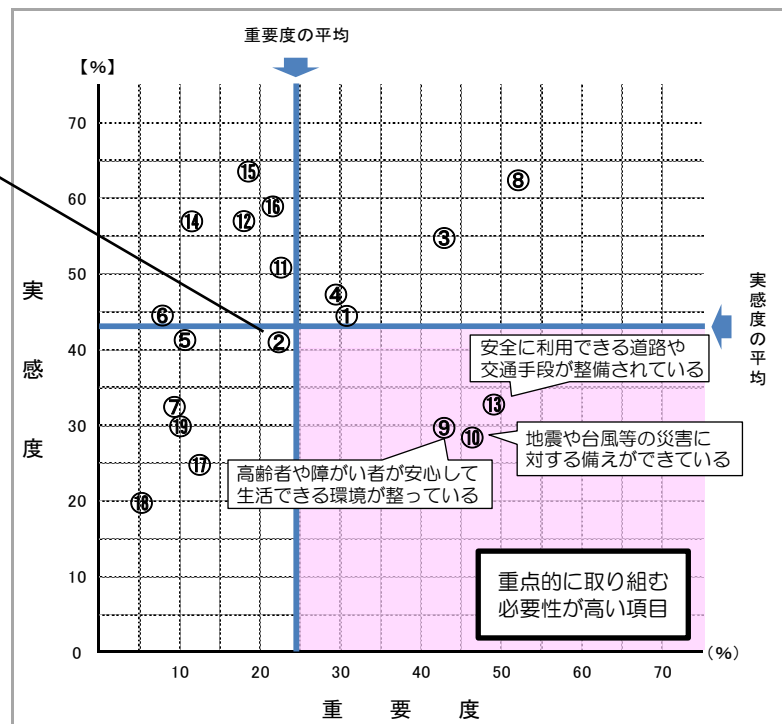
重要度の平均

【%】

70

60

50

40

30

20

10

0

実

感

度

⑮

⑧

⑭

⑫

⑯

③

⑪

④

⑥

①

⑤

②

⑦

⑲

⑬

⑨

⑩

⑰

⑱

実感度の平均

安全に利用できる道路や交通手段が整備されている

地震や台風等の災害に対する備えができている

高齢者や障がい者が安心して生活できる環境が整っている

重点的に取り組む必要性が高い項目

10

20

30

40

50

60

70

(%)

重　要　度